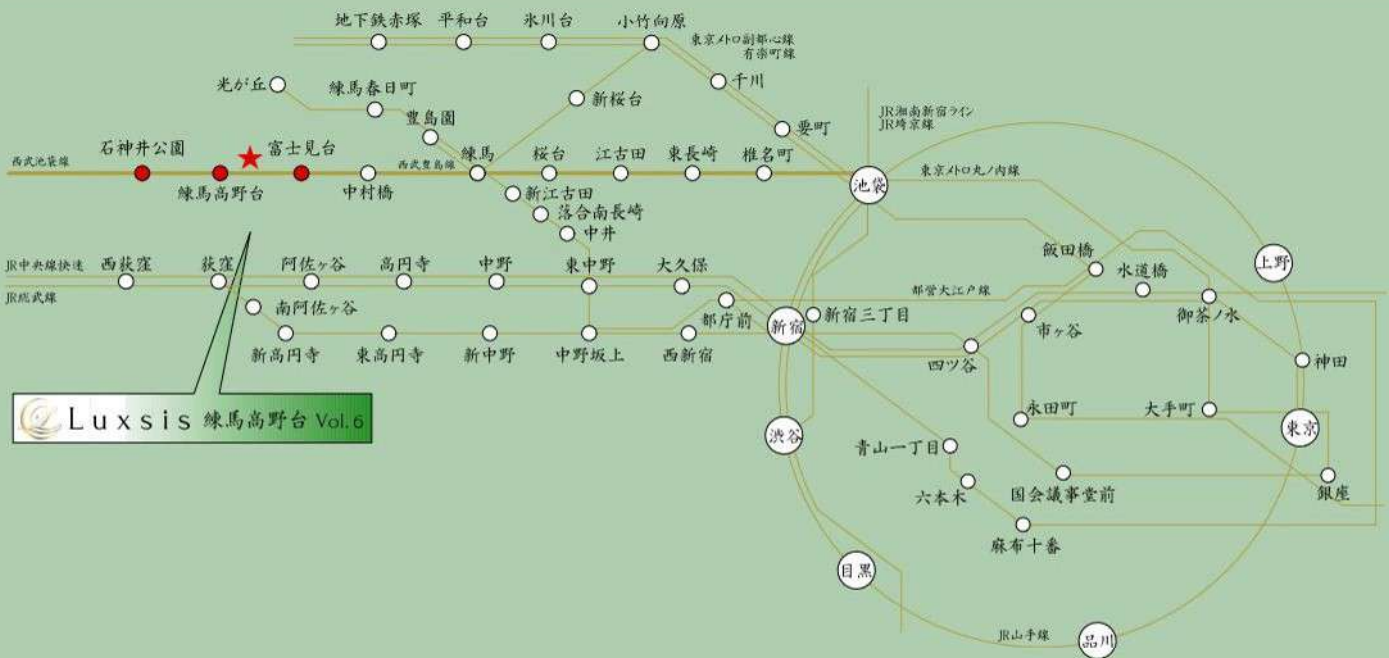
地下鉄赤塚
平和台
氷川台
小竹向原
東京メトロ副都心線
有楽町線
千川
要町
光が丘
練馬春日町
新桜台
豊島園
JR湘南新宿ライン
JR埼京線
西武池袋線
石神井公園
富士見台
練馬高野台
中村橋
西武豊島線
練馬
桜台
江古田
東長崎
椎名町
池袋
東京メトロ丸ノ内線
新江古田
落合南長崎
中井
飯田橋
上野
水道橋
JR中央線快速
西荻窪
荻窪
阿佐ヶ谷
高円寺
中野
東中野
大久保
JR総武線
都営大江戸線
御茶ノ水
南阿佐ヶ谷
都庁前
新宿
新宿三丁目
市ヶ谷
新高円寺
東高円寺
新中野
中野坂上
西新宿
四ツ谷
神田
Luxsis 練馬高野台 Vol.6
永田町
大手町
東京
渋谷
青山一丁目
六本木
国会議事堂前
銀座
麻布十番
目黒
JR山手線
品川